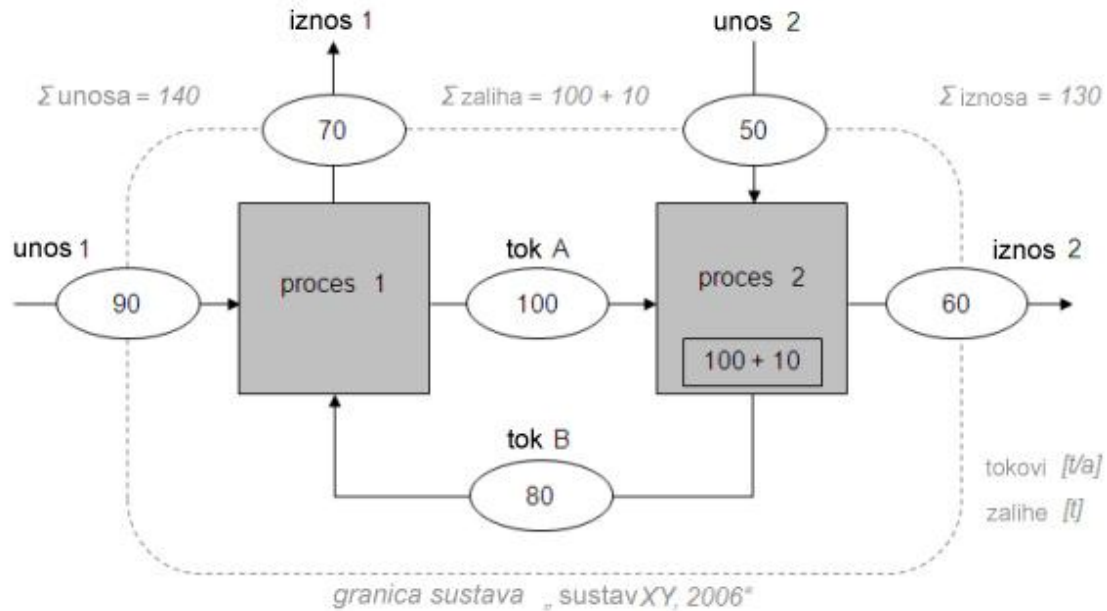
iznos 1

unos 2

$\Sigma$ unosa = 140

$\Sigma$ zaliha = 100 + 10

$\Sigma$ iznosa = 130

70

50

unos 1

90

proces 1

tok A

100

proces 2

100 + 10

iznos 2

60

tok B

80

tokovi [t/a]

zalihe [t]

granica sustava „ sustav XY, 2006"